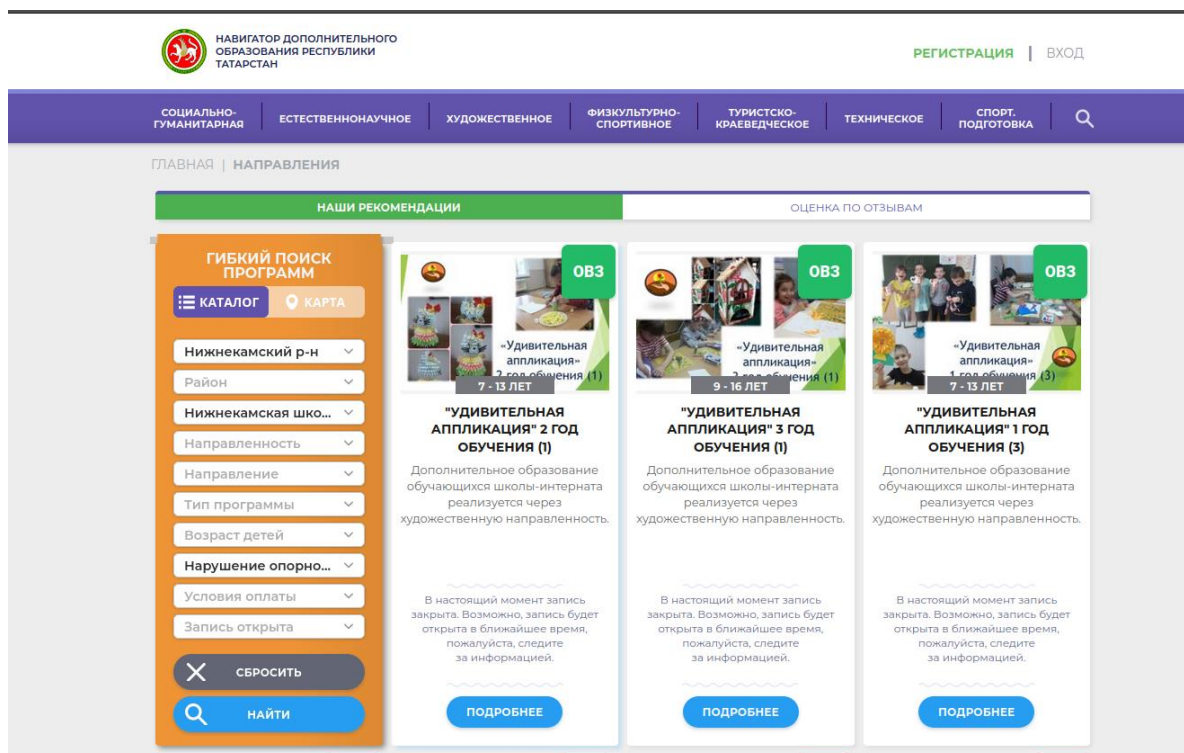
НАВИГАТОР ДОПОЛНИТЕЛЬНОГО ОБРАЗОВАНИЯ РЕСПУБЛИКИ ТАТАРСТАН

РЕГИСТРАЦИЯ | ВХОД

СОЦИАЛЬНО-ГУМАНИТАРНАЯ | ЕСТЕСТВЕННОНАУЧНОЕ | ХУДОЖЕСТВЕННОЕ | ФИЗКУЛЬТУРНО-СПОРТИВНОЕ | ТУРИСТСКО-КРАЕВЕДЧЕСКОЕ | ТЕХНИЧЕСКОЕ | СПОРТ. ПОДГОТОВКА

ГЛАВНАЯ | НАПРАВЛЕНИЯ

НАШИ РЕКОМЕНДАЦИИ | ОЦЕНКА ПО ОТЗЫВАМ

ГИБКИЙ ПОИСК ПРОГРАММ

КАТАЛОГ | КАРТА

Нижнекамский р-н
Район
Нижнекамская шко...
Направленность
Направление
Тип программы
Возраст детей
Нарушение опорно...
Условия оплаты
Запись открыта

СБРОСИТЬ

НАЙТИ

ОВЗ
«Удивительная аппликация» 2 год обучения (1)
7 - 13 ЛЕТ
"УДИВИТЕЛЬНАЯ АППЛИКАЦИЯ" 2 ГОД ОБУЧЕНИЯ (1)
Дополнительное образование обучающихся школы-интерната реализуется через художественную направленность.
В настоящий момент запись закрыта. Возможно, запись будет открыта в ближайшее время, пожалуйста, следите за информацией.
ПОДРОБНЕЕ

ОВЗ
«Удивительная аппликация» 3 год обучения (1)
9 - 16 ЛЕТ
"УДИВИТЕЛЬНАЯ АППЛИКАЦИЯ" 3 ГОД ОБУЧЕНИЯ (1)
Дополнительное образование обучающихся школы-интерната реализуется через художественную направленность.
В настоящий момент запись закрыта. Возможно, запись будет открыта в ближайшее время, пожалуйста, следите за информацией.
ПОДРОБНЕЕ

ОВЗ
«Удивительная аппликация» 1 год обучения (3)
7 - 13 ЛЕТ
"УДИВИТЕЛЬНАЯ АППЛИКАЦИЯ" 1 ГОД ОБУЧЕНИЯ (3)
Дополнительное образование обучающихся школы-интерната реализуется через художественную направленность.
В настоящий момент запись закрыта. Возможно, запись будет открыта в ближайшее время, пожалуйста, следите за информацией.
ПОДРОБНЕЕ